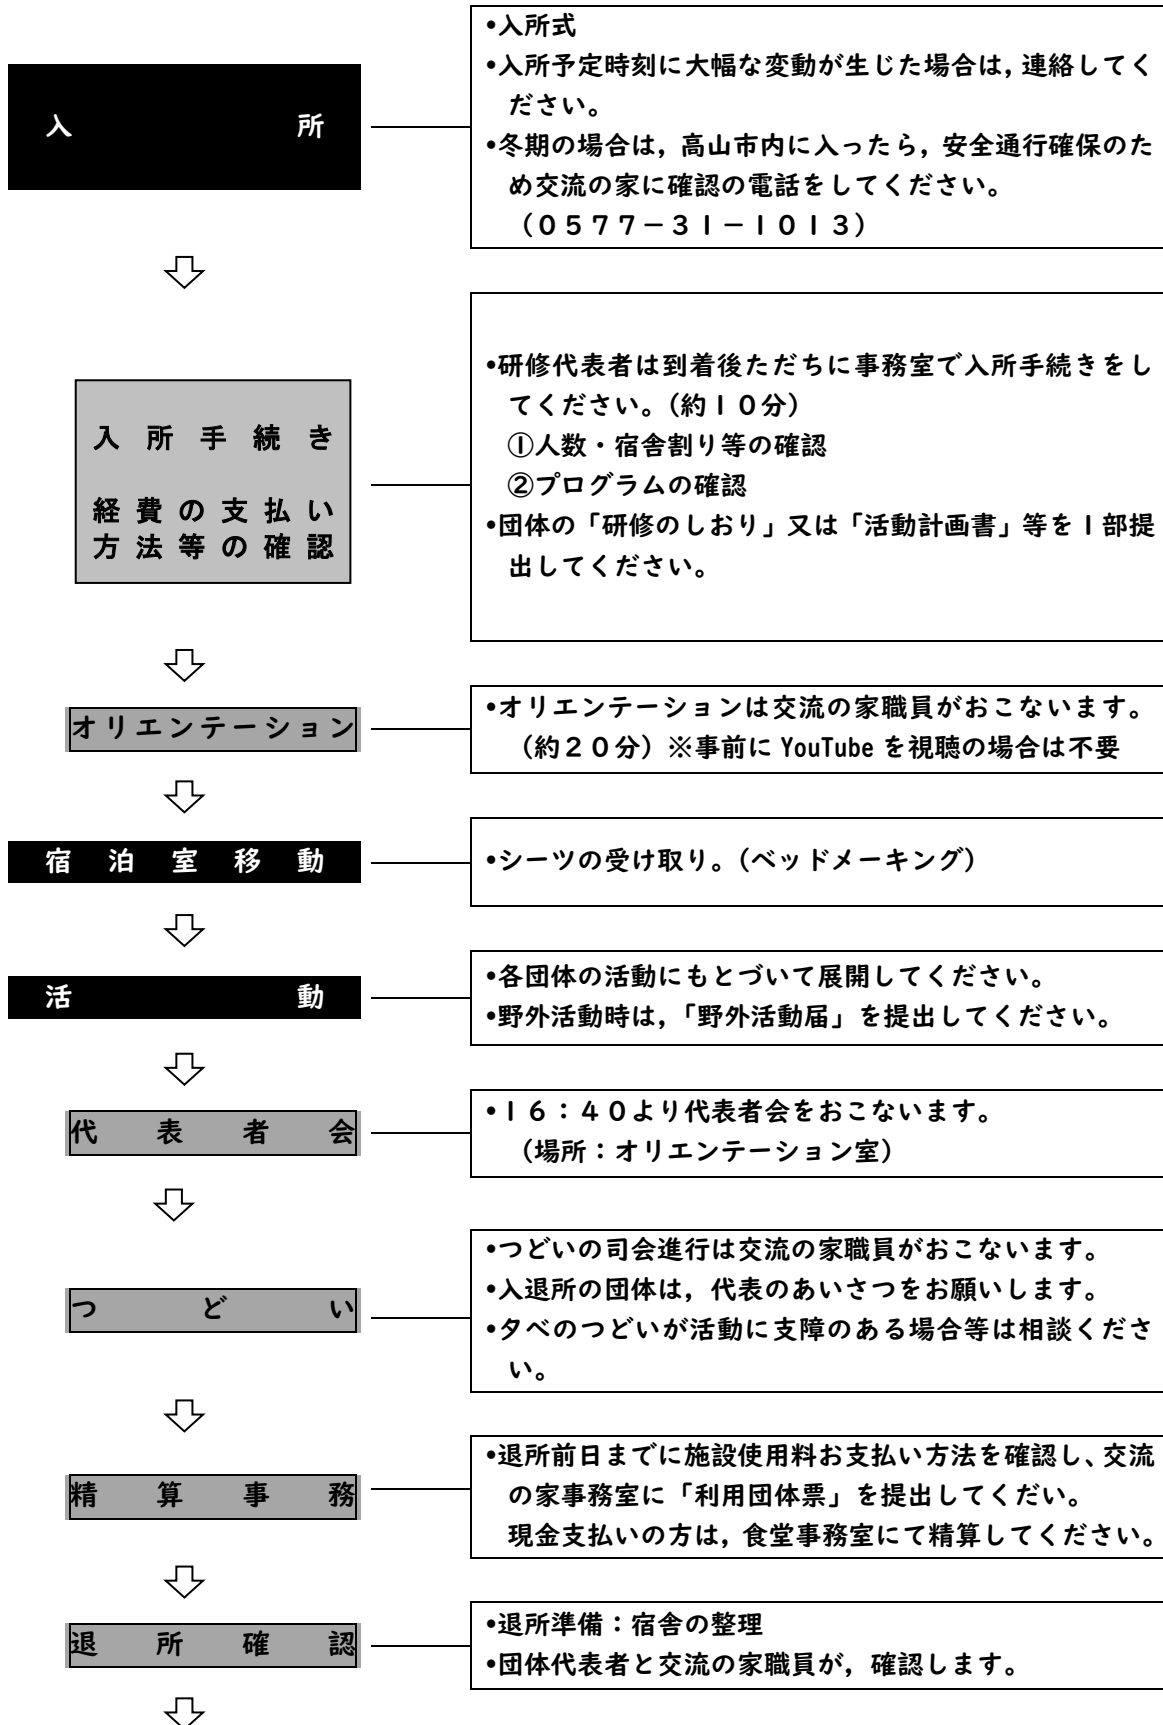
入　所

•入所式
•入所予定時刻に大幅な変動が生じた場合は，連絡してください。
•冬期の場合は，高山市内に入ったら，安全通行確保のため交流の家に確認の電話をしてください。
（0577－31－1013）

入所手続き
経費の支払い方法等の確認

•研修代表者は到着後ただちに事務室で入所手続きをしてください。（約10分）
①人数・宿舎割り等の確認
②プログラムの確認
•団体の「研修のしおり」又は「活動計画書」等を1部提出してください。

オリエンテーション

•オリエンテーションは交流の家職員がおこないます。（約20分）※事前に YouTube を視聴の場合は不要

宿泊室移動

•シーツの受け取り。（ベッドメーキング）

活　動

•各団体の活動にもとづいて展開してください。
•野外活動時は，「野外活動届」を提出してください。

代表者会

•16：40より代表者会をおこないます。
（場所：オリエンテーション室）

つどい

•つどいの司会進行は交流の家職員がおこないます。
•入退所の団体は，代表のあいさつをお願いします。
•夕べのつどいが活動に支障のある場合等は相談ください。

精算事務

•退所前日までに施設使用料お支払い方法を確認し、交流の家事務室に「利用団体票」を提出してくだい。
現金支払いの方は，食堂事務室にて精算してください。

退所確認

•退所準備：宿舎の整理
•団体代表者と交流の家職員が，確認します。